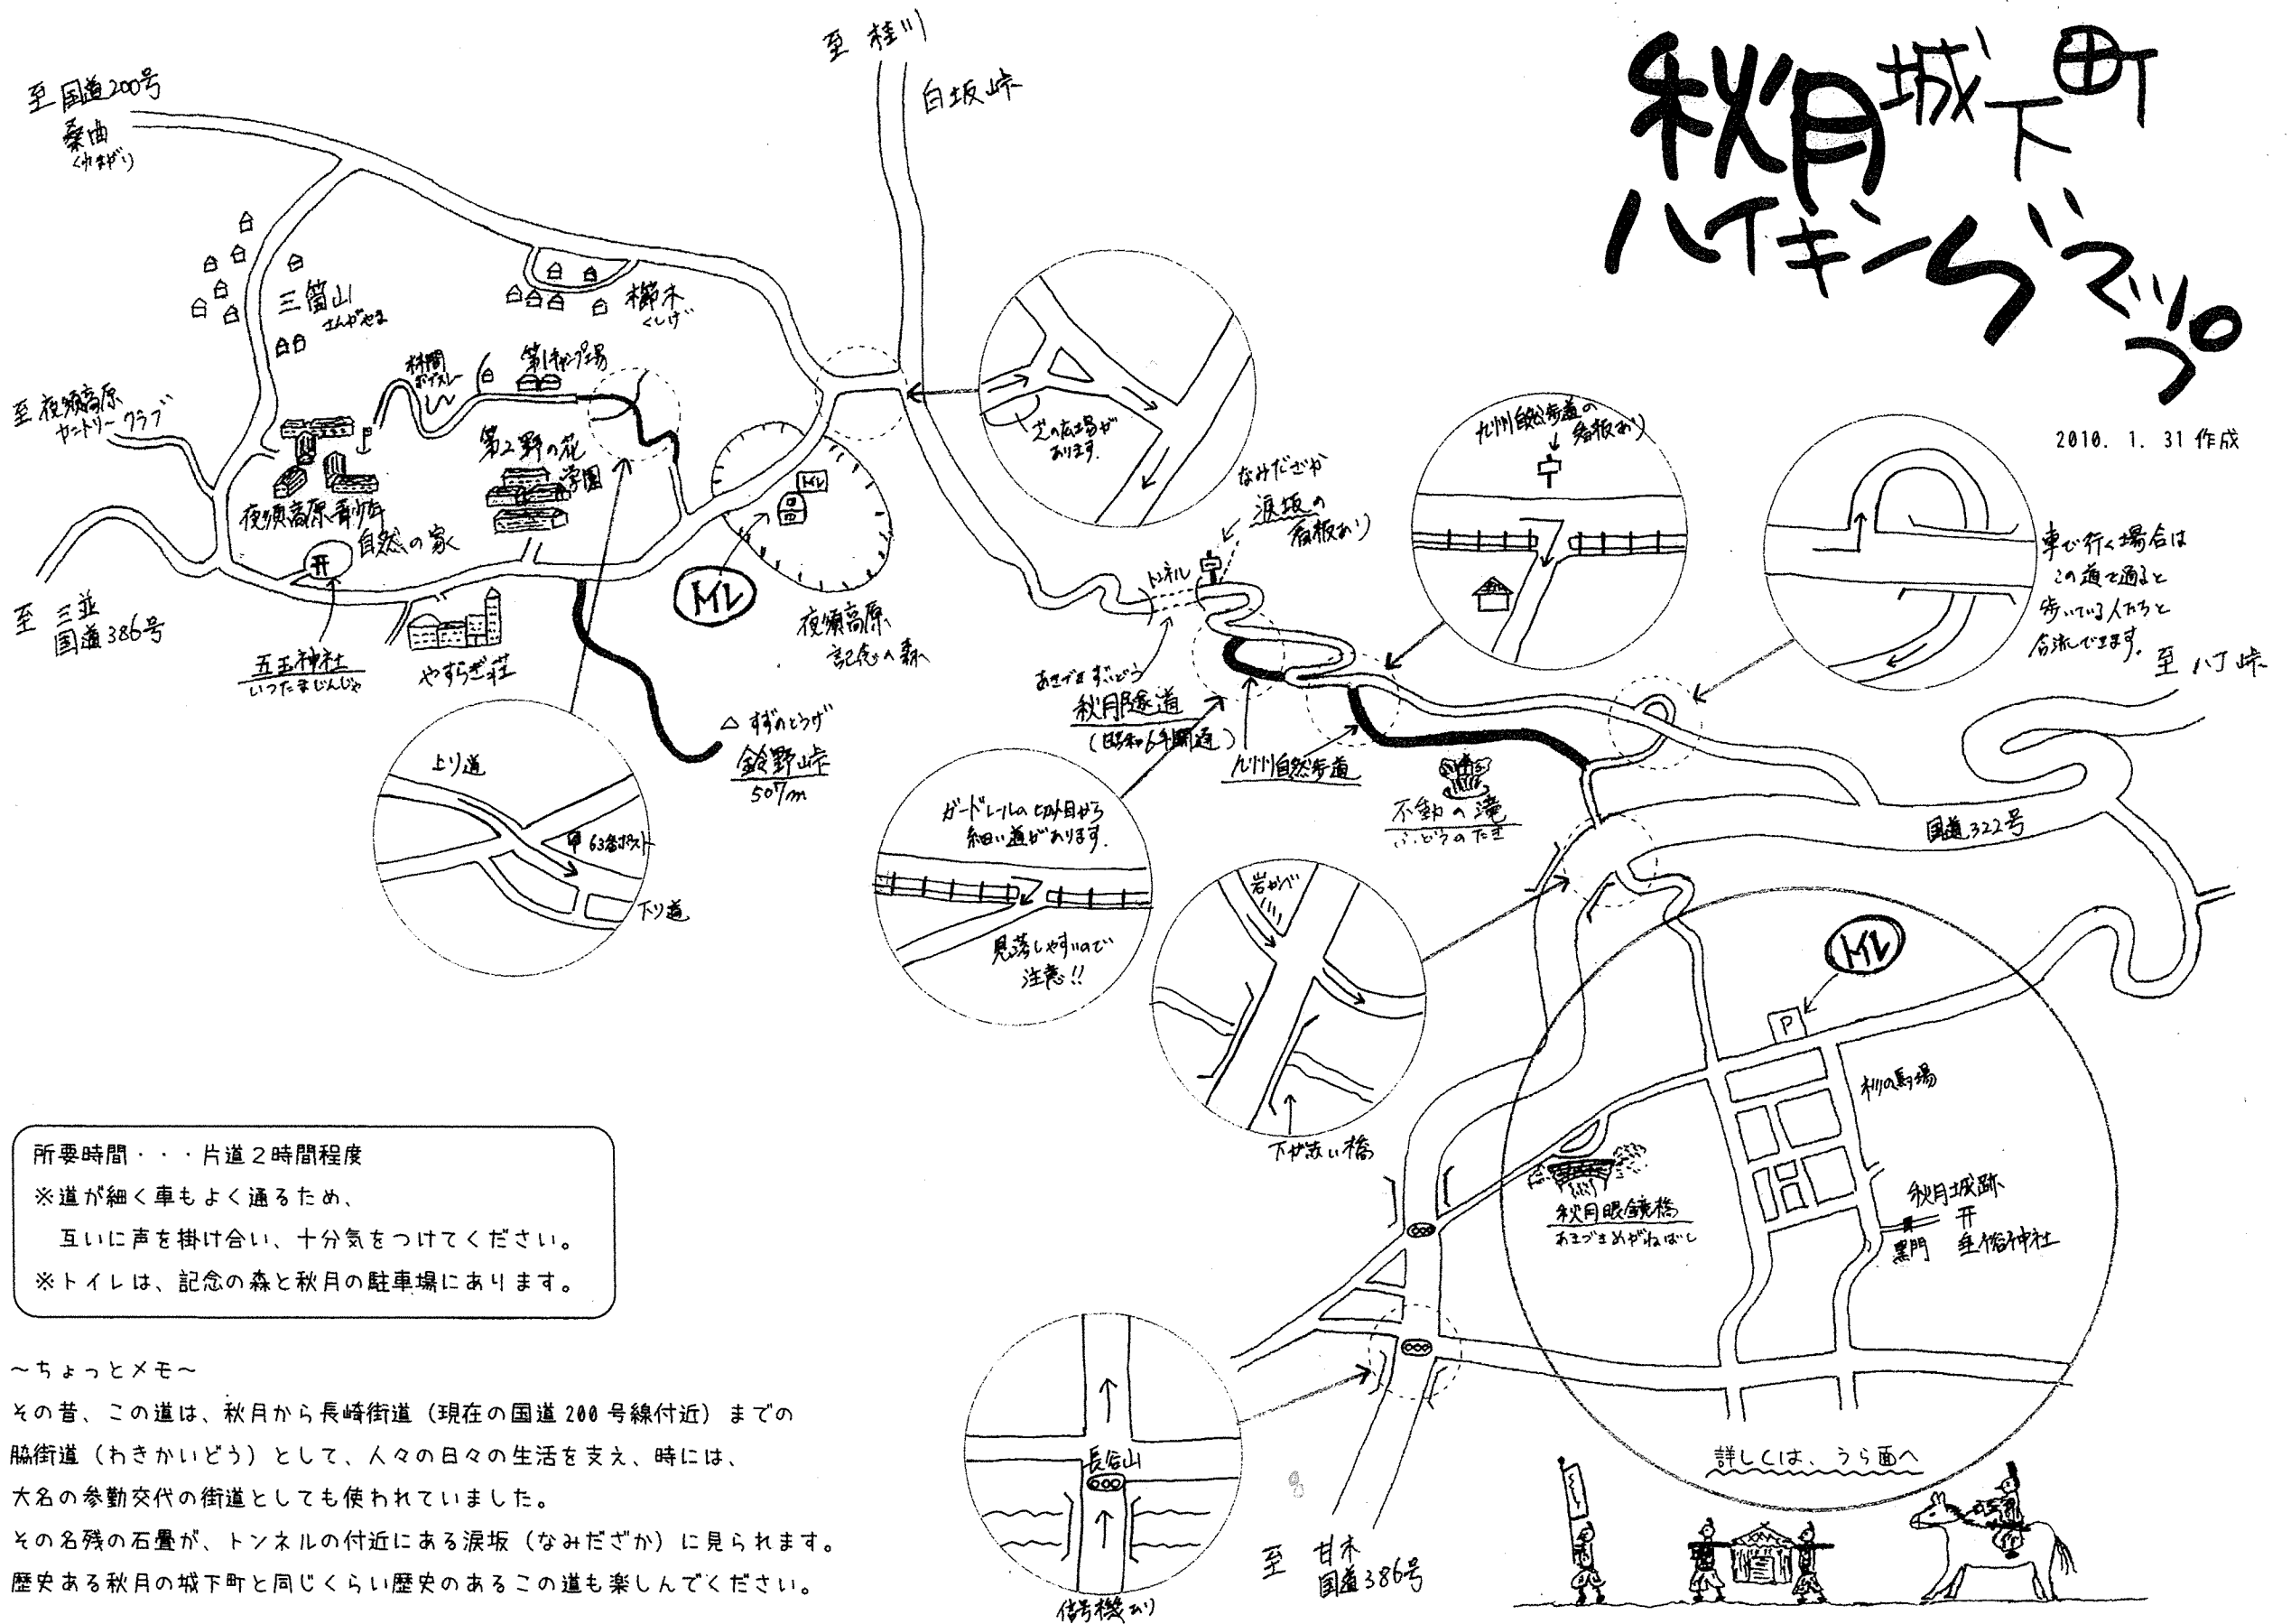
秋月城下町
ハイキングマップ

2010. 1. 31 作成

至 国道200号
桑曲
くわまがり

至 桂川
白坂峠

三箇山
さんがやま

櫛木
くしげ

林間ポイスレー

第1キャンプ場

第2野の花学園

至 夜須高原カントリークラブ

夜須高原青少年自然の家

五玉神社
いったまじんじゃ

やすらぎ荘

至 三並
国道386号

トイレ

夜須高原記念の森へ

すずのとうげ
鈴野峠
507m

上り道
63番ポスト
下り道

芝の広場があります。

なみだざか
涙坂の看板あり

トンネル

あきづきすぎどう
秋月隧道
（昭和6年開通）

九州自然歩道

九州自然歩道の看板あり

車で行く場合はこの道を通ると歩いている人たちと合流できます。

至 八丁峠

不動の滝
ふどうのたき

国道322号

ガードレールの切れ目から細い道があります。
見落しやすいので注意!!

岩がべ

下ケ瀬い橋

トイレ
P

杉の馬場

秋月城跡
黒門
垂裕神社

秋月眼鏡橋
あきづきめがねばし

詳しくは、うら面へ

長谷山

信号機あり

至 甘木
国道386号

所要時間・・・片道2時間程度
※道が細く車もよく通るため、
互いに声を掛け合い、十分気をつけてください。
※トイレは、記念の森と秋月の駐車場にあります。

～ちょっとメモ～
その昔、この道は、秋月から長崎街道（現在の国道200号線付近）までの脇街道（わきかいどう）として、人々の日々の生活を支え、時には、大名の参勤交代の街道としても使われていました。
その名残の石畳が、トンネルの付近にある涙坂（なみだざか）に見られます。
歴史ある秋月の城下町と同じくらい歴史のあるこの道も楽しんでください。